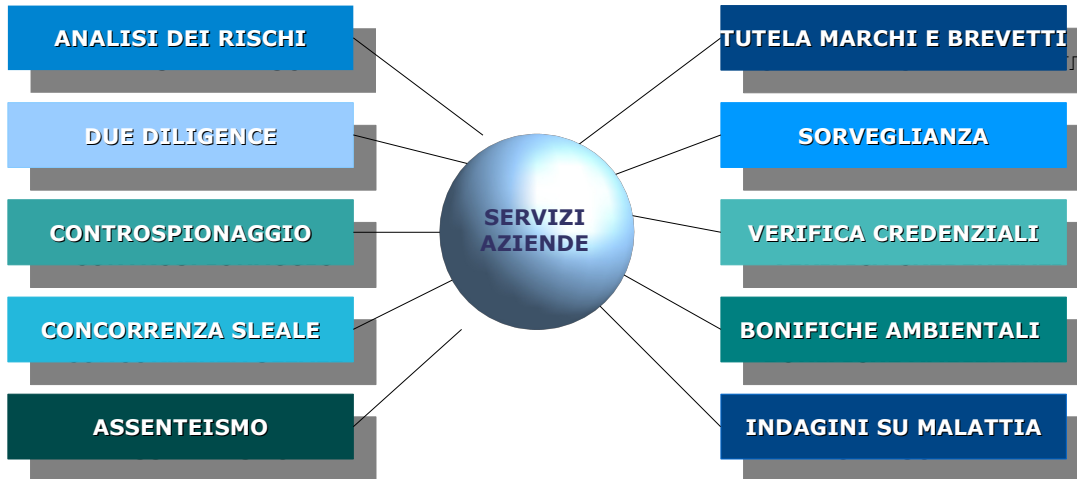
ANALISI DEI RISCHI

DUE DILIGENCE

CONTROSPIONAGGIO

CONCORRENZA SLEALE

ASSENTEISMO

SERVIZI AZIENDE

TUTELA MARCHI E BREVETTI

SORVEGLIANZA

VERIFICA CREDENZIALI

BONIFICHE AMBIENTALI

INDAGINI SU MALATTIA